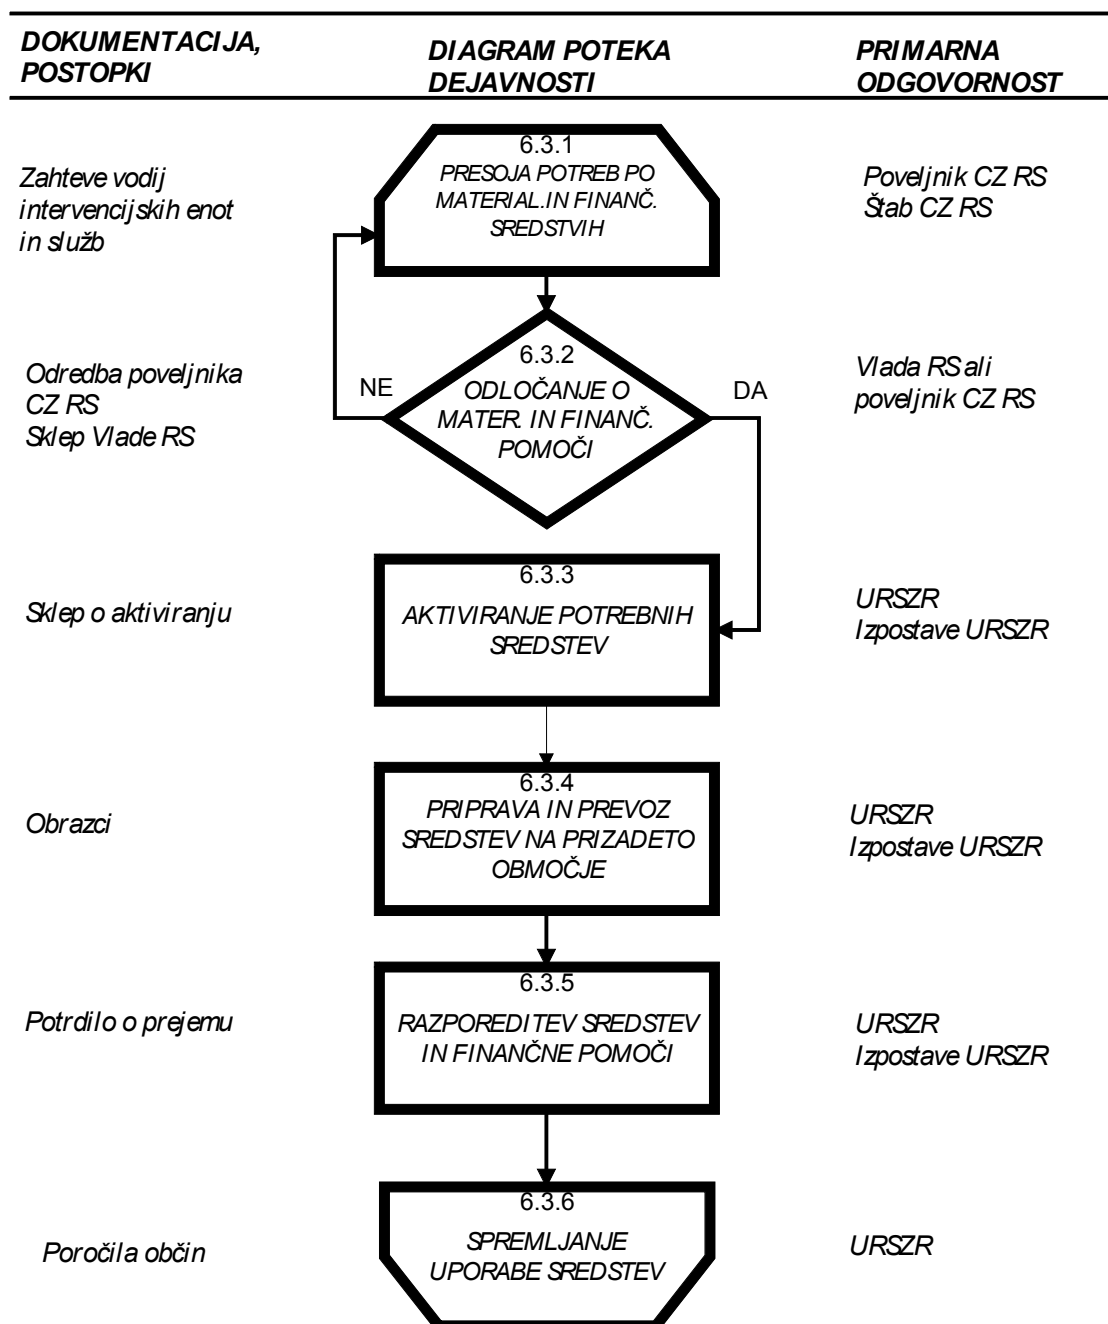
| DOKUMENTACIJA, POSTOPKI | DIAGRAM POTEKA DEJAVNOSTI | PRIMARNA ODGOVORNOST |
|---|---|---|
| Zahteve vodij intervencijskih enot in služb | 6.3.1 PRESOJA POTREB PO MATERIAL.IN FINANČ. SREDSTVIH | Poveljnik CZ RS Štab CZ RS |
| Odredba poveljnika CZ RS Sklep Vlade RS | 6.3.2 ODLOČANJE O MATER. IN FINANČ. POMOČI | Vlada RS ali poveljnik CZ RS |
| Sklep o aktiviranju | 6.3.3 AKTIVIRANJE POTREBNIH SREDSTEV | URSZR Izpostave URSZR |
| Obrazci | 6.3.4 PRIPRAVA IN PREVOZ SREDSTEV NA PRIZADETO OBMOČJE | URSZR Izpostave URSZR |
| Potrdilo o prejemu | 6.3.5 RAZPOREDITEV SREDSTEV IN FINANČNE POMOČI | URSZR Izpostave URSZR |
| Poročila občin | 6.3.6 SPREMLJANJE UPORABE SREDSTEV | URSZR |

NE

DA